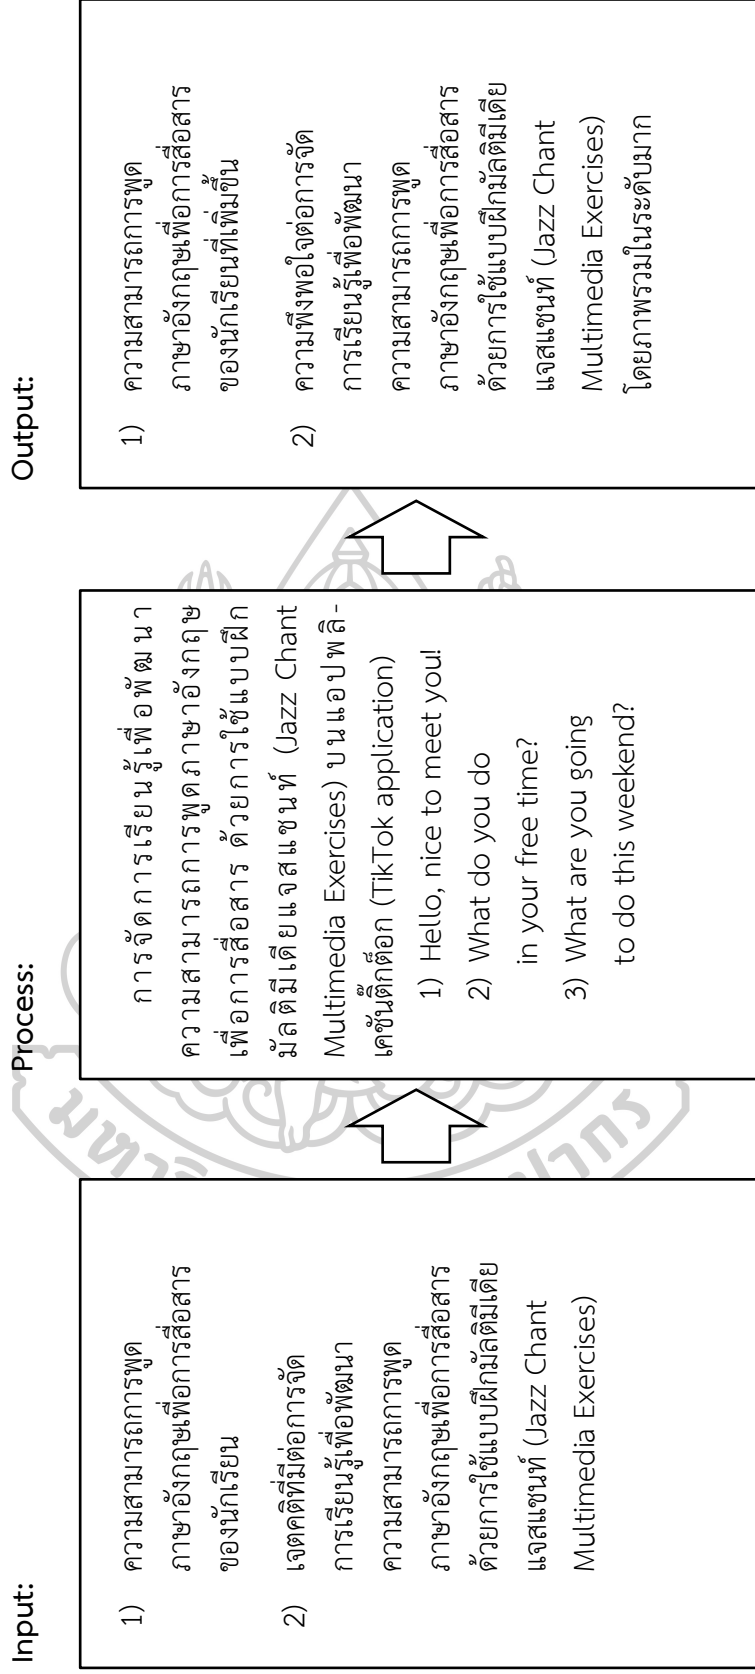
Input:

1) ความสามารถการพูดภาษาอังกฤษเพื่อการสื่อสารของนักเรียน

2) เจตคติที่มีต่อการจัดการเรียนรู้เพื่อพัฒนาความสามารถการพูดภาษาอังกฤษเพื่อการสื่อสารด้วยการใช้แบบฝึกมัลติมีเดียแจสแชนท์ (Jazz Chant Multimedia Exercises)

Process:

การจัดการเรียนรู้เพื่อพัฒนาความสามารถการพูดภาษาอังกฤษเพื่อการสื่อสาร ด้วยการใช้แบบฝึกมัลติมีเดียแจสแชนท์ (Jazz Chant Multimedia Exercises) บนแอปพลิเคชันติ๊กต๊อก (TikTok application)

1) Hello, nice to meet you!

2) What do you do in your free time?

3) What are you going to do this weekend?

Output:

1) ความสามารถการพูดภาษาอังกฤษเพื่อการสื่อสารของนักเรียนที่เพิ่มขึ้น

2) ความพึงพอใจต่อการจัดการเรียนรู้เพื่อพัฒนาความสามารถการพูดภาษาอังกฤษเพื่อการสื่อสารด้วยการใช้แบบฝึกมัลติมีเดียแจสแชนท์ (Jazz Chant Multimedia Exercises) โดยภาพรวมในระดับมาก